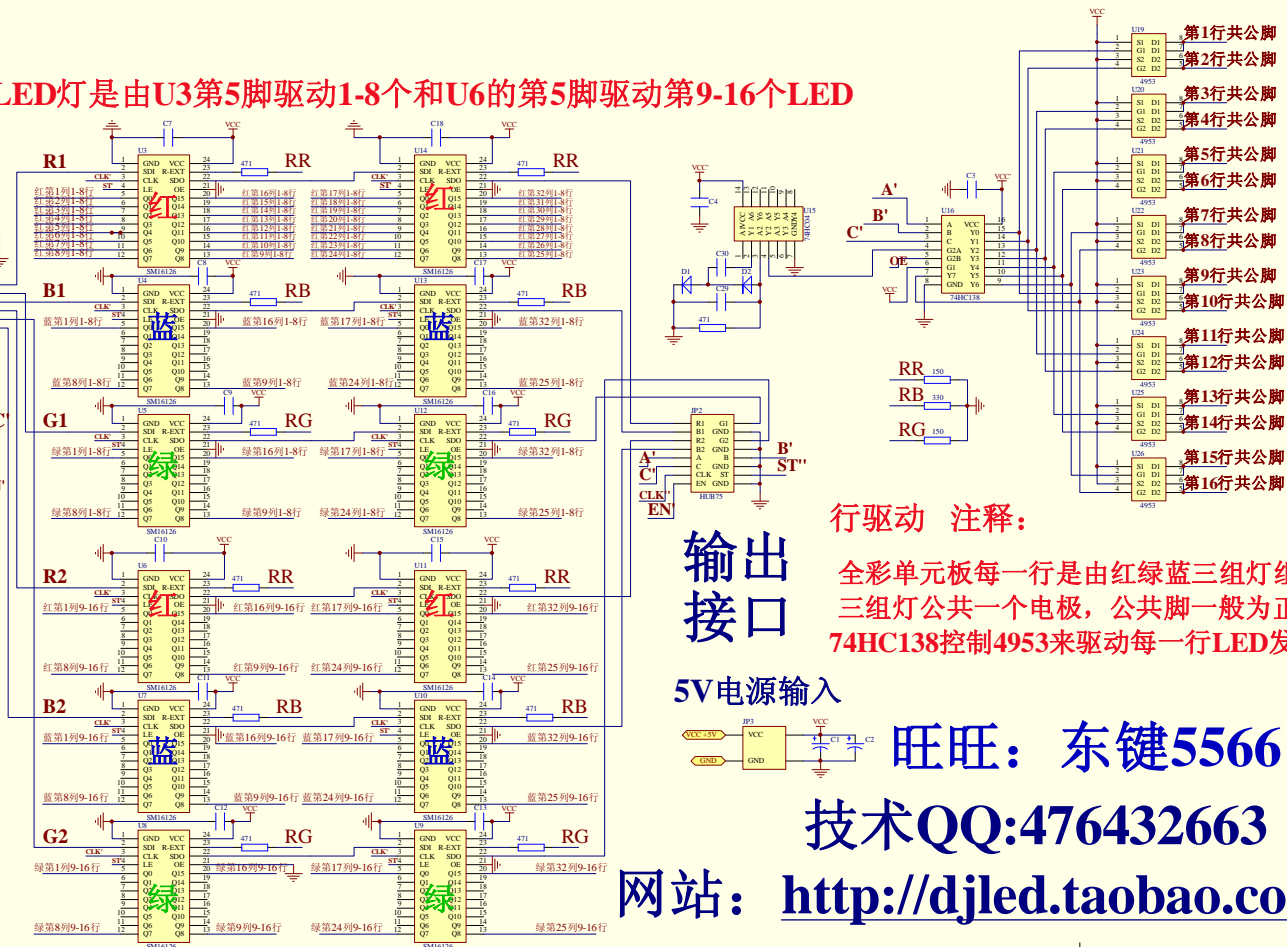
LED灯是由U3第5脚驱动1-8个和U6的第5脚驱动第9-16个LED

R1
U3
红
SM16126
RR
红第1列1-8行
红第8列1-8行
红第16列1-8行
红第9列1-8行

U14
红
SM16126
RR
红第17列1-8行
红第24列1-8行
红第32列1-8行
红第25列1-8行

B1
U4
蓝
SM16126
RB
蓝第1列1-8行
蓝第8列1-8行
蓝第16列1-8行
蓝第9列1-8行

U13
蓝
RB
蓝第17列1-8行
蓝第24列1-8行
蓝第32列1-8行
蓝第25列1-8行

G1
U5
绿
SM16126
RG
绿第1列1-8行
绿第8列1-8行
绿第16列1-8行
绿第9列1-8行

U12
绿
RG
绿第17列1-8行
绿第24列1-8行
绿第32列1-8行
绿第25列1-8行

R2
U6
红
RR
红第1列9-16行
红第8列9-16行
红第16列9-16行
红第9列9-16行

U11
红
RR
红第17列9-16行
红第24列9-16行
红第32列9-16行
红第25列9-16行

B2
U7
蓝
RB
蓝第1列9-16行
蓝第8列9-16行
蓝第16列9-16行
蓝第9列9-16行

U10
蓝
RB
蓝第17列9-16行
蓝第24列9-16行
蓝第32列9-16行
蓝第25列9-16行

G2
U8
绿
RG
绿第1列9-16行
绿第8列9-16行
绿第16列9-16行
绿第9列9-16行

U9
绿
RG
绿第17列9-16行
绿第24列9-16行
绿第32列9-16行
绿第25列9-16行

A'
B'
C'
OE
U16
74HC138
U15
74HC04

第1行共公脚
第2行共公脚
第3行共公脚
第4行共公脚
第5行共公脚
第6行共公脚
第7行共公脚
第8行共公脚
第9行共公脚
第10行共公脚
第11行共公脚
第12行共公脚
第13行共公脚
第14行共公脚
第15行共公脚
第16行共公脚

RR 150
RB 330
RG 150

JP2
HUB75
B'
ST''
A'
C'
CLK'
EN'

行驱动 注释:

输出
接口

全彩单元板每一行是由红绿蓝三组灯组
三组灯公共一个电极，公共脚一般为正
74HC138控制4953来驱动每一行LED发

5V电源输入
VCC +5V
GND
JP3
VCC
GND

旺旺：东键5566
技术QQ:476432663
网站：http://djled.taobao.co